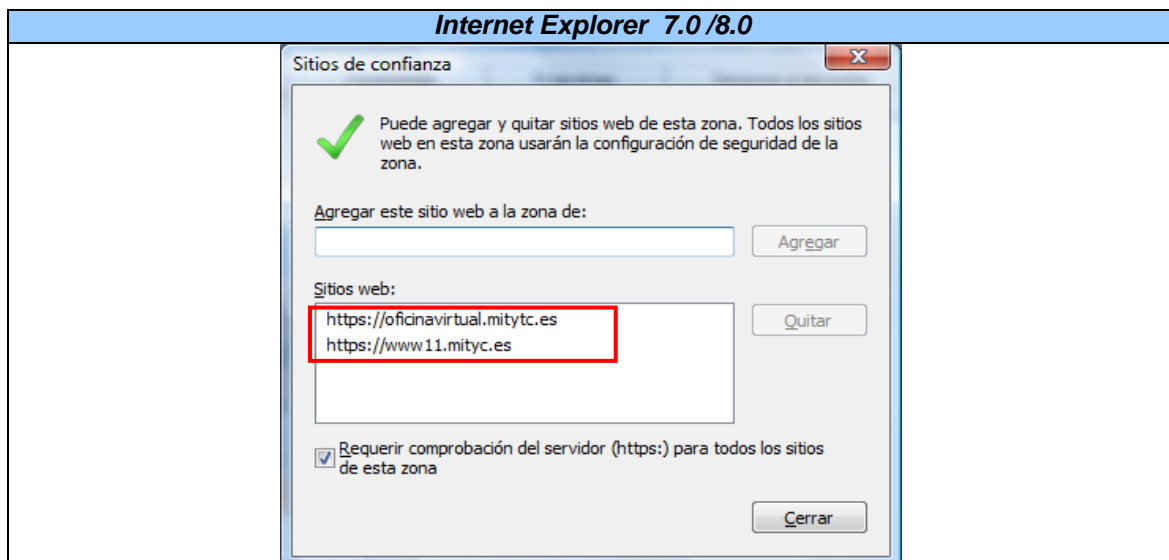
Internet Explorer 7.0 /8.0

Sitios de confianza

Puede agregar y quitar sitios web de esta zona. Todos los sitios web en esta zona usarán la configuración de seguridad de la zona.

Agregar este sitio web a la zona de:

Agregar

Sitios web:

https://oficinavirtual.mitytc.es
https://www11.mityc.es

Quitar

Requerir comprobación del servidor (https:) para todos los sitios de esta zona

Cerrar